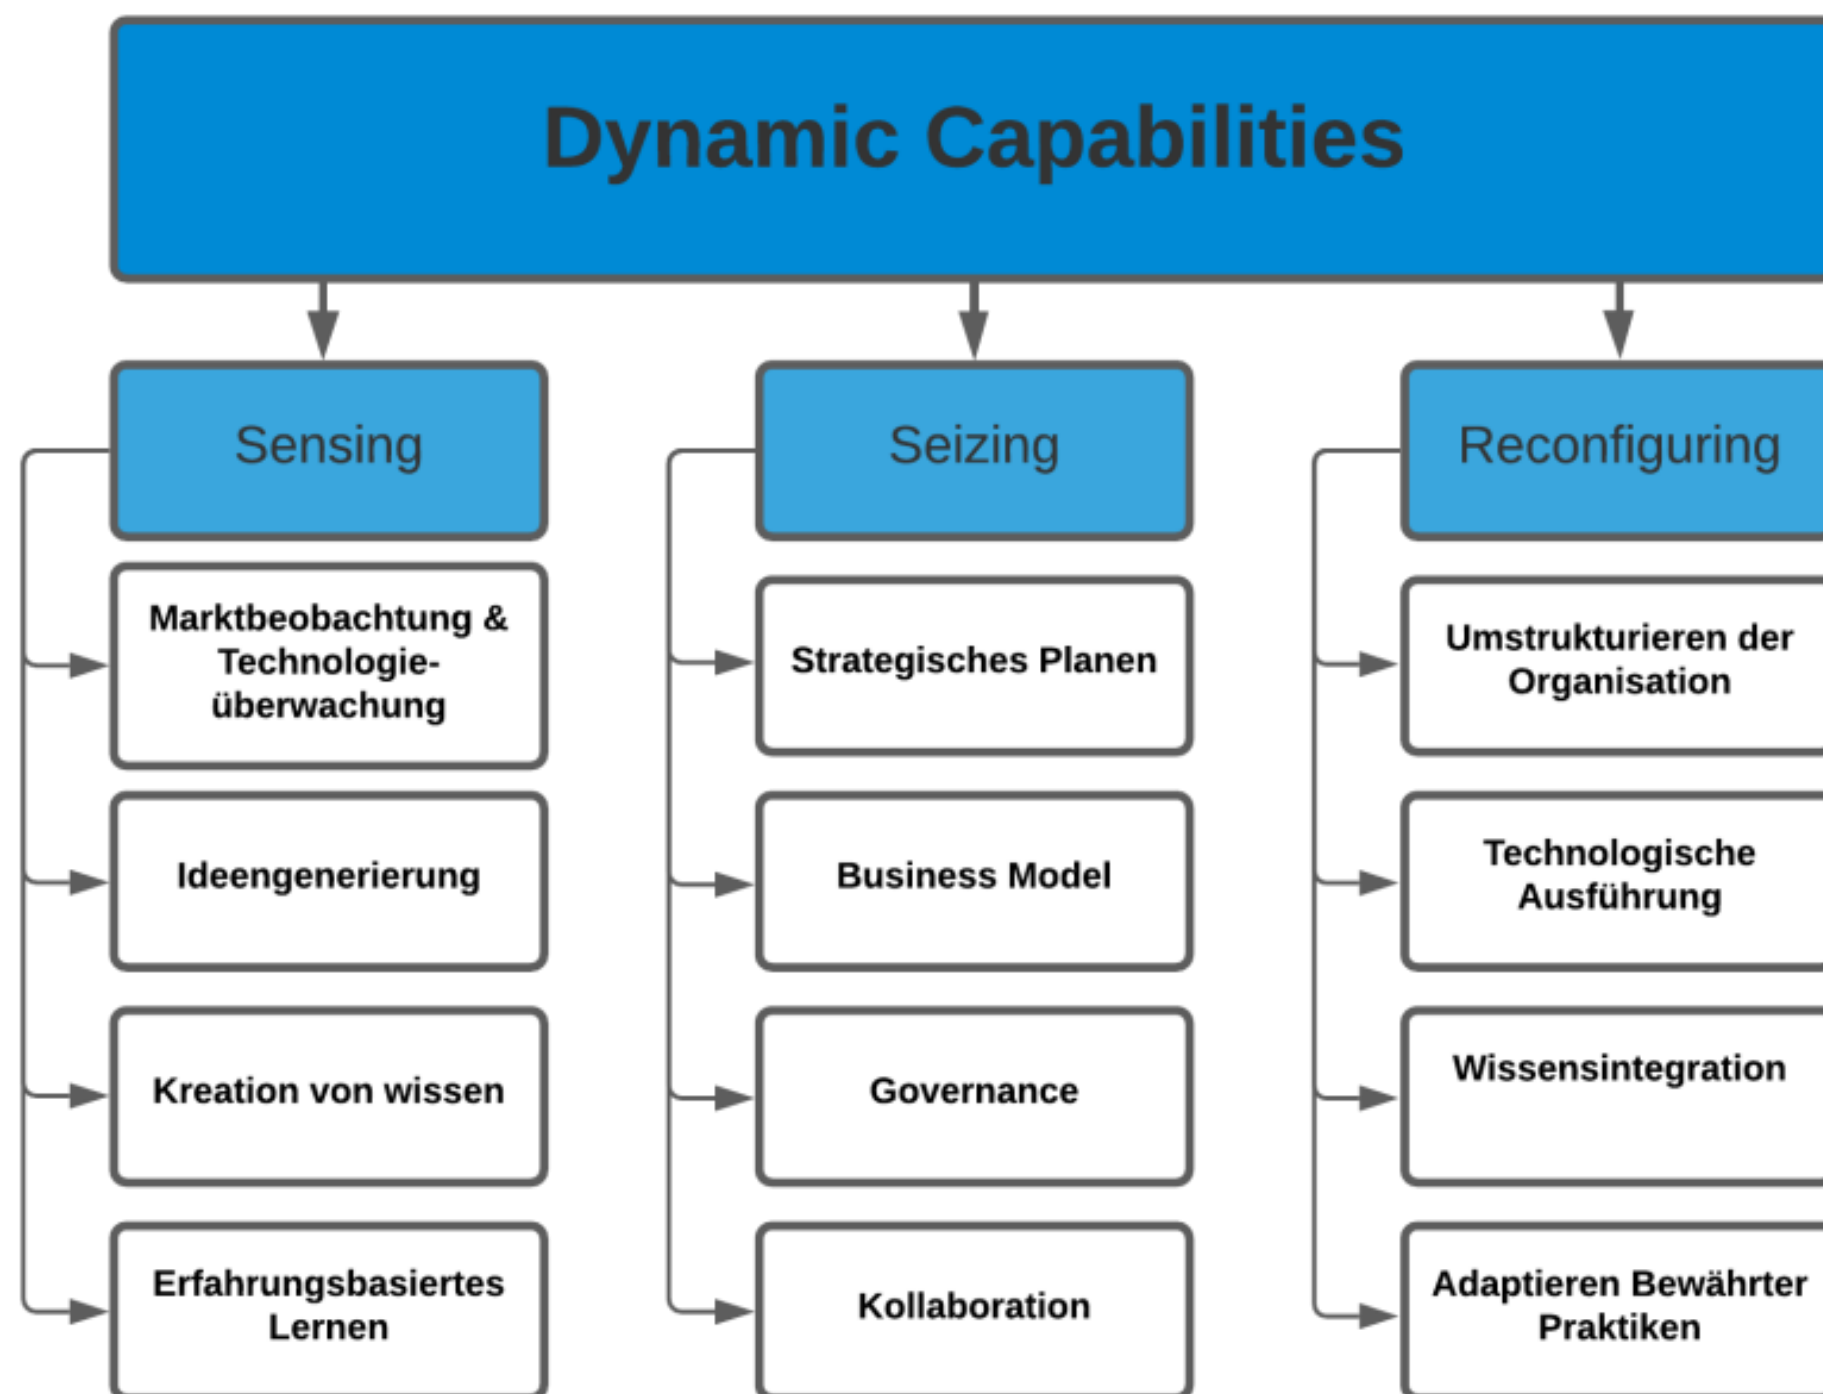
Dynamic Capabilities

Sensing

Marktbeobachtung & Technologie-überwachung

Ideengenerierung

Kreation von wissen

Erfahrungsbasiertes Lernen

Seizing

Strategisches Planen

Business Model

Governance

Kollaboration

Reconfiguring

Umstrukturieren der Organisation

Technologische Ausführung

Wissensintegration

Adaptieren Bewährter Praktiken